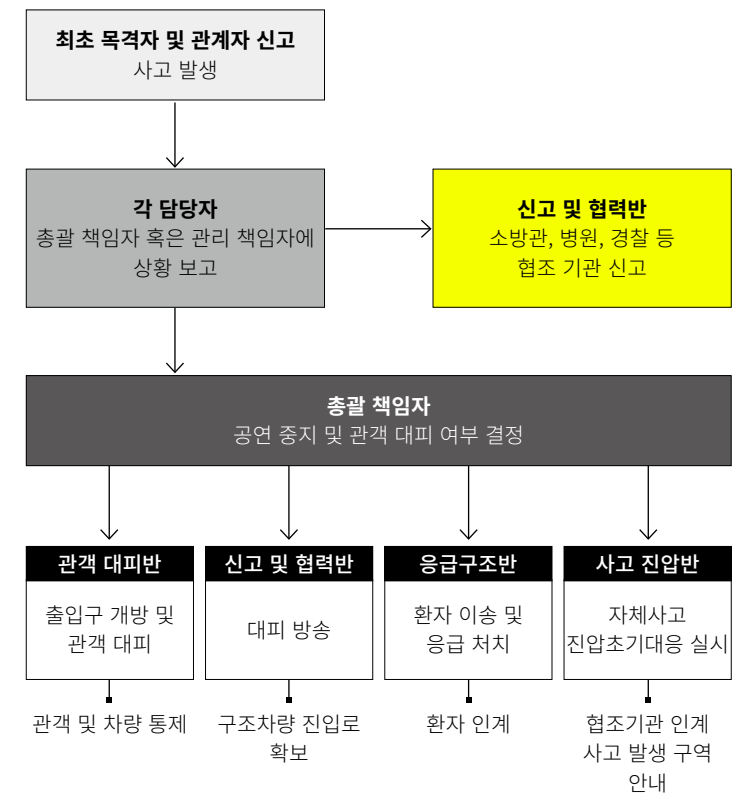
최초 목격자 및 관계자 신고
사고 발생

각 담당자
총괄 책임자 혹은 관리 책임자에 상황 보고

신고 및 협력반
소방관, 병원, 경찰 등 협조 기관 신고

총괄 책임자
공연 중지 및 관객 대피 여부 결정

관객 대피반
출입구 개방 및 관객 대피

관객 및 차량 통제

신고 및 협력반
대피 방송

구조차량 진입로 확보

응급구조반
환자 이송 및 응급 처치

환자 인계

사고 진압반
자체사고 진압초기대응 실시

협조기관 인계
사고 발생 구역 안내